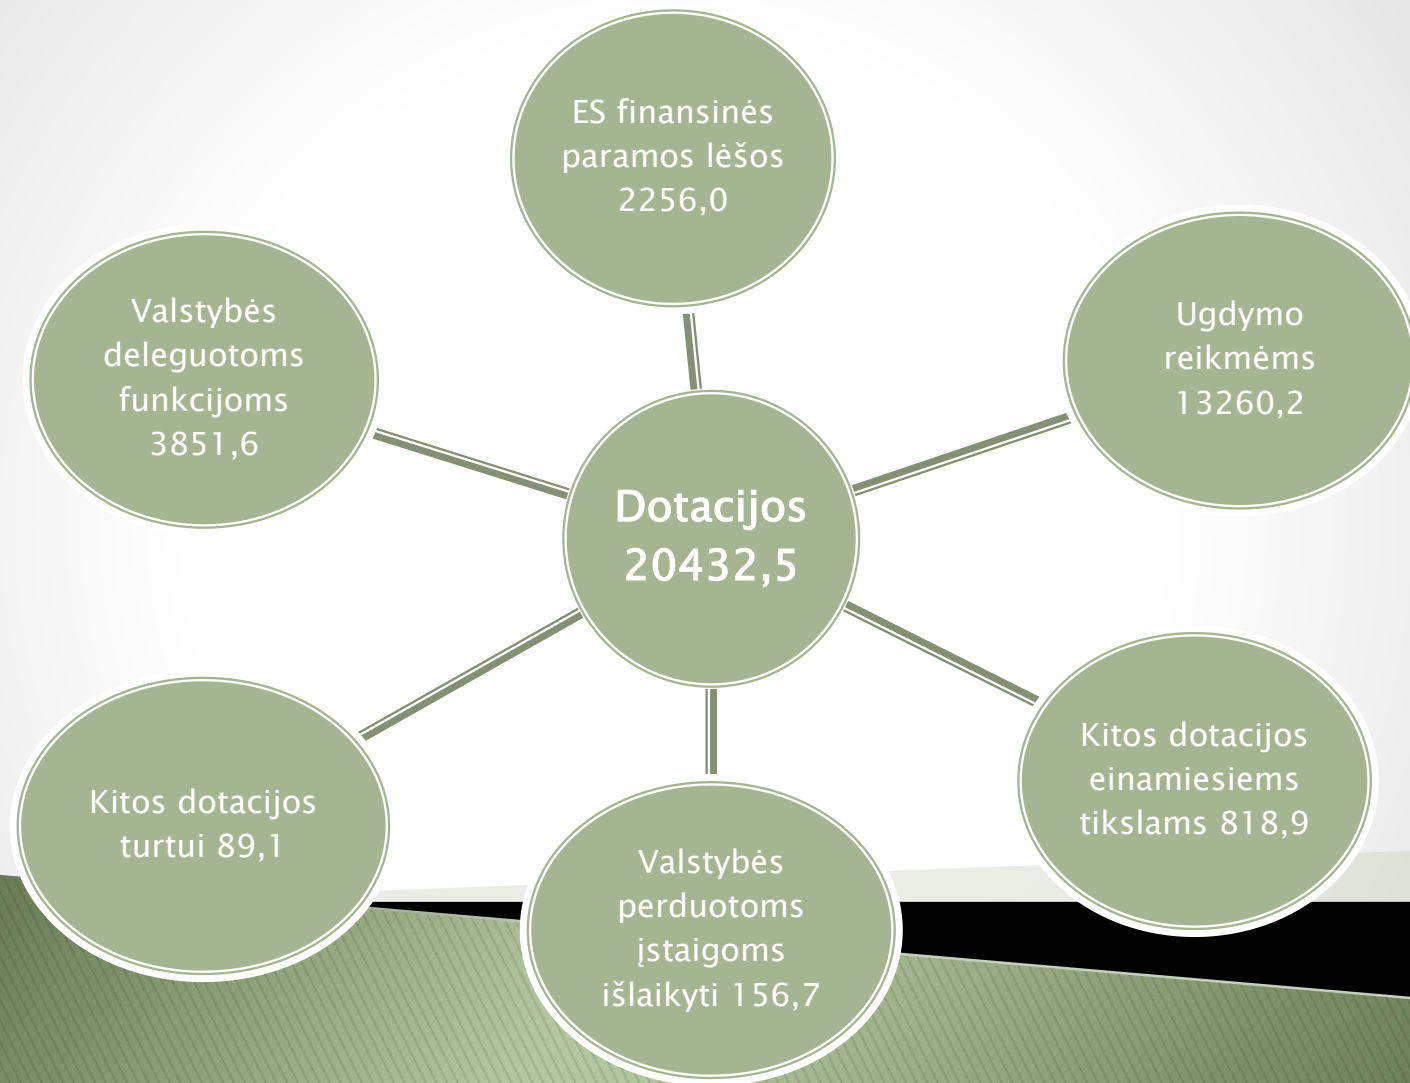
ES finansinės paramos lėšos 2256,0

Valstybės deleguotoms funkcijoms 3851,6

Ugdymo reikmėms 13260,2

Dotacijos 20432,5

Kitos dotacijos einamiesiems tikslams 818,9

Kitos dotacijos turtui 89,1

Valstybės perduotoms įstaigoms išlaikyti 156,7